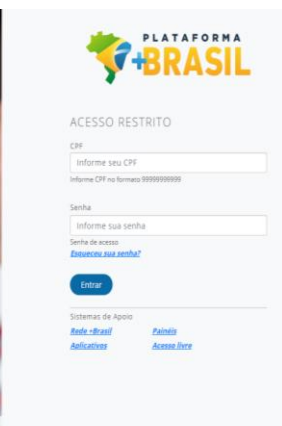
PLATAFORMA
+BRASIL

ACESSO RESTRITO

CPF

Informe seu CPF

Informe CPF no formato 99999999999

Senha

Informe sua senha

Senha de acesso

Esqueceu sua senha?

Entrar

Sistemas de Apoio

Rede +Brasil

Painéis

Aplicativos

Acesso livre